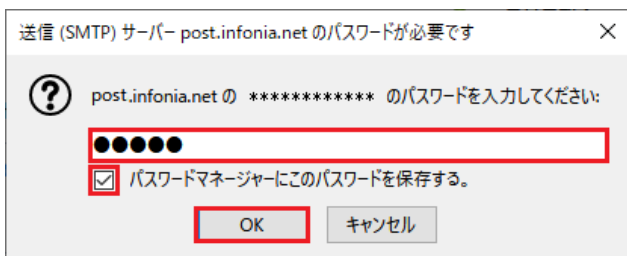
送信 (SMTP) サーバー post.infonia.net のパスワードが必要です

×

post.infonia.net の ************ のパスワードを入力してください:

●●●●●

パスワードマネージャーにこのパスワードを保存する。

OK

キャンセル